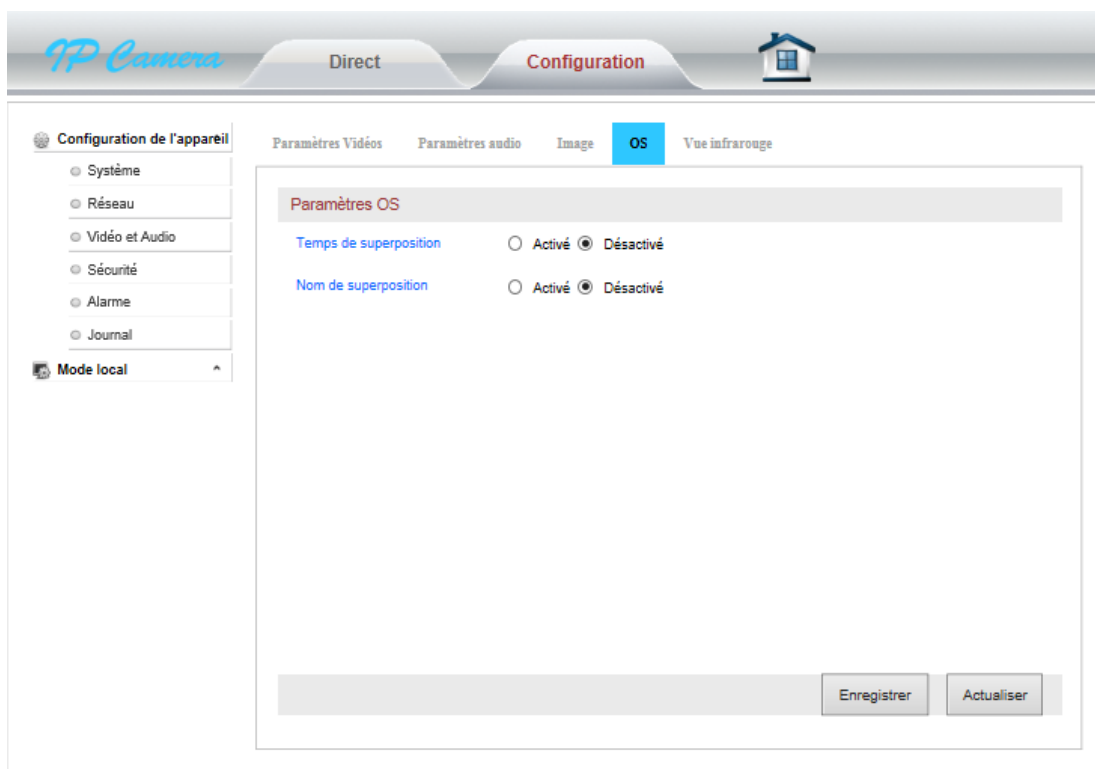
IP Camera

Direct

Configuration

Configuration de l'appareil

Système

Réseau

Vidéo et Audio

Sécurité

Alarme

Journal

Mode local

Paramètres Vidéos

Paramètres audio

Image

OS

Vue infrarouge

Paramètres OS

Temps de superposition ○ Activé ◉ Désactivé

Nom de superposition ○ Activé ◉ Désactivé

Enregistrer

Actualiser